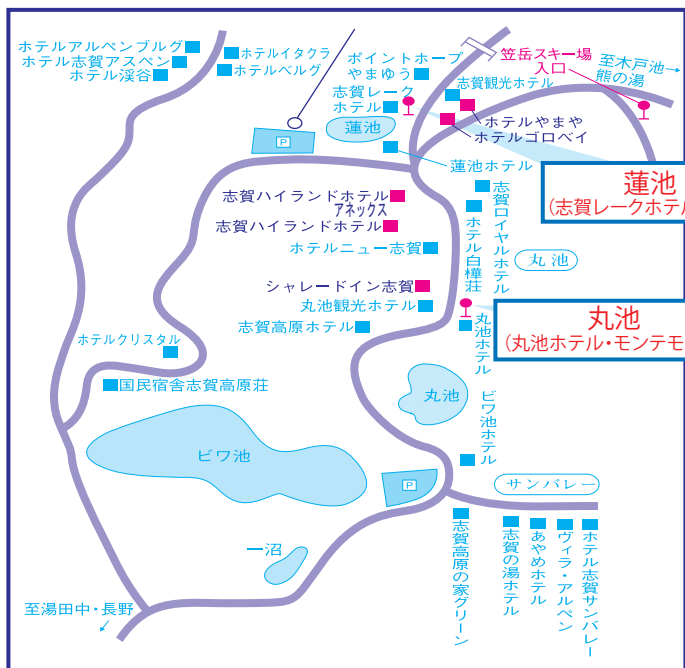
ホテルアルペンブルグ
ホテル志賀アスペン
ホテル渓谷
ホテルイタクラ
ホテルベルグ
ポイントホープ
やまゆう
笠岳スキー場入口
至木戸池・熊の湯
志賀観光ホテル
志賀レークホテル
蓮池
P
ホテルやまや
ホテルゴロベイ
蓮池ホテル
蓮池
(志賀レークホテル
志賀ハイランドホテル
アネックス
志賀ハイランドホテル
志賀ロイヤルホテル
ホテルニュー志賀
ホテル白樺荘
丸池
シャレードイン志賀
丸池観光ホテル
丸池
(丸池ホテル・モンテモ
志賀高原ホテル
丸池ホテル
ホテルクリスタル
国民宿舎志賀高原荘
丸池
ビワ池ホテル
ビワ池
P
サンバレー
志賀高原の家グリーン
志賀の湯ホテル
あやめホテル
ヴィラ・アルペン
ホテル志賀サンバレー
一沼
至湯田中・長野